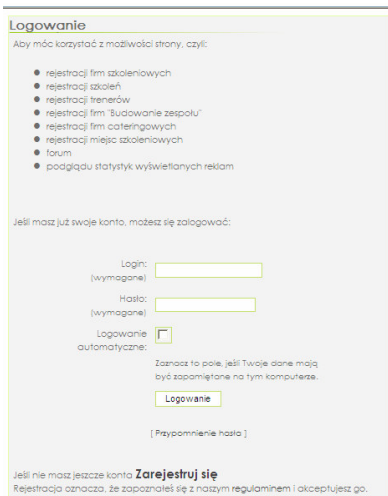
Logowanie

Aby móc korzystać z możliwości strony, czyli:

- rejestracji firm szkoleniowych
- rejestracji szkoleń
- rejestracji trenerów
- rejestracji firm "Budowanie zespołu"
- rejestracji firm cateringowych
- rejestracji miejsc szkoleniowych
- forum
- podglądu statystyk wyświetlanych reklam

Jeśli masz już swoje konto, możesz się zalogować:

Login: (wymagane)

Hasło: (wymagane)

Logowanie automatyczne:

Zaznacz to pole, jeśli Twoje dane mają być zapamiętane na tym komputerze.

Logowanie

[ Przypomnienie hasła ]

Jeśli nie masz jeszcze konta **Zarejestruj się**

Rejestracja oznacza, że zapoznałeś się z naszym **regulaminem** i akceptujesz go.